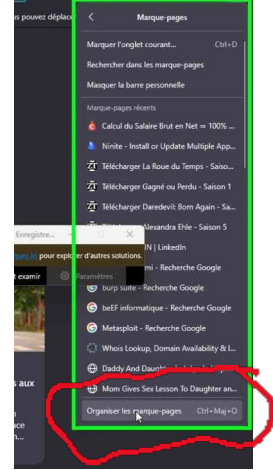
s pouvez déplace

Enregistre...

pour explorer d'autres solutions.

examir

Paramètres

s aux

Marque-pages

Marquer l'onglet courant... Ctrl+D

Rechercher dans les marque-pages

Masquer la barre personnelle

Marque-pages récents

Calcul du Salaire Brut en Net ⇒ 100% ...

Ninite - Install or Update Multiple App...

Télécharger La Roue du Temps - Saiso...

Télécharger Gagné ou Perdu - Saison 1

Télécharger Daredevil: Born Again - Sa...

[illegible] Alexandra Ehle - Saison 5

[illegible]N | LinkedIn

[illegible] - Recherche Google

burp suite - Recherche Google

beEF informatique - Recherche Google

Metasploit - Recherche Google

Whois Lookup, Domain Availability & I...

Daddy And Daught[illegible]

Mom Gives Sex Lesson To Daughter an...

Organiser les marque-pages Ctrl+Maj+O